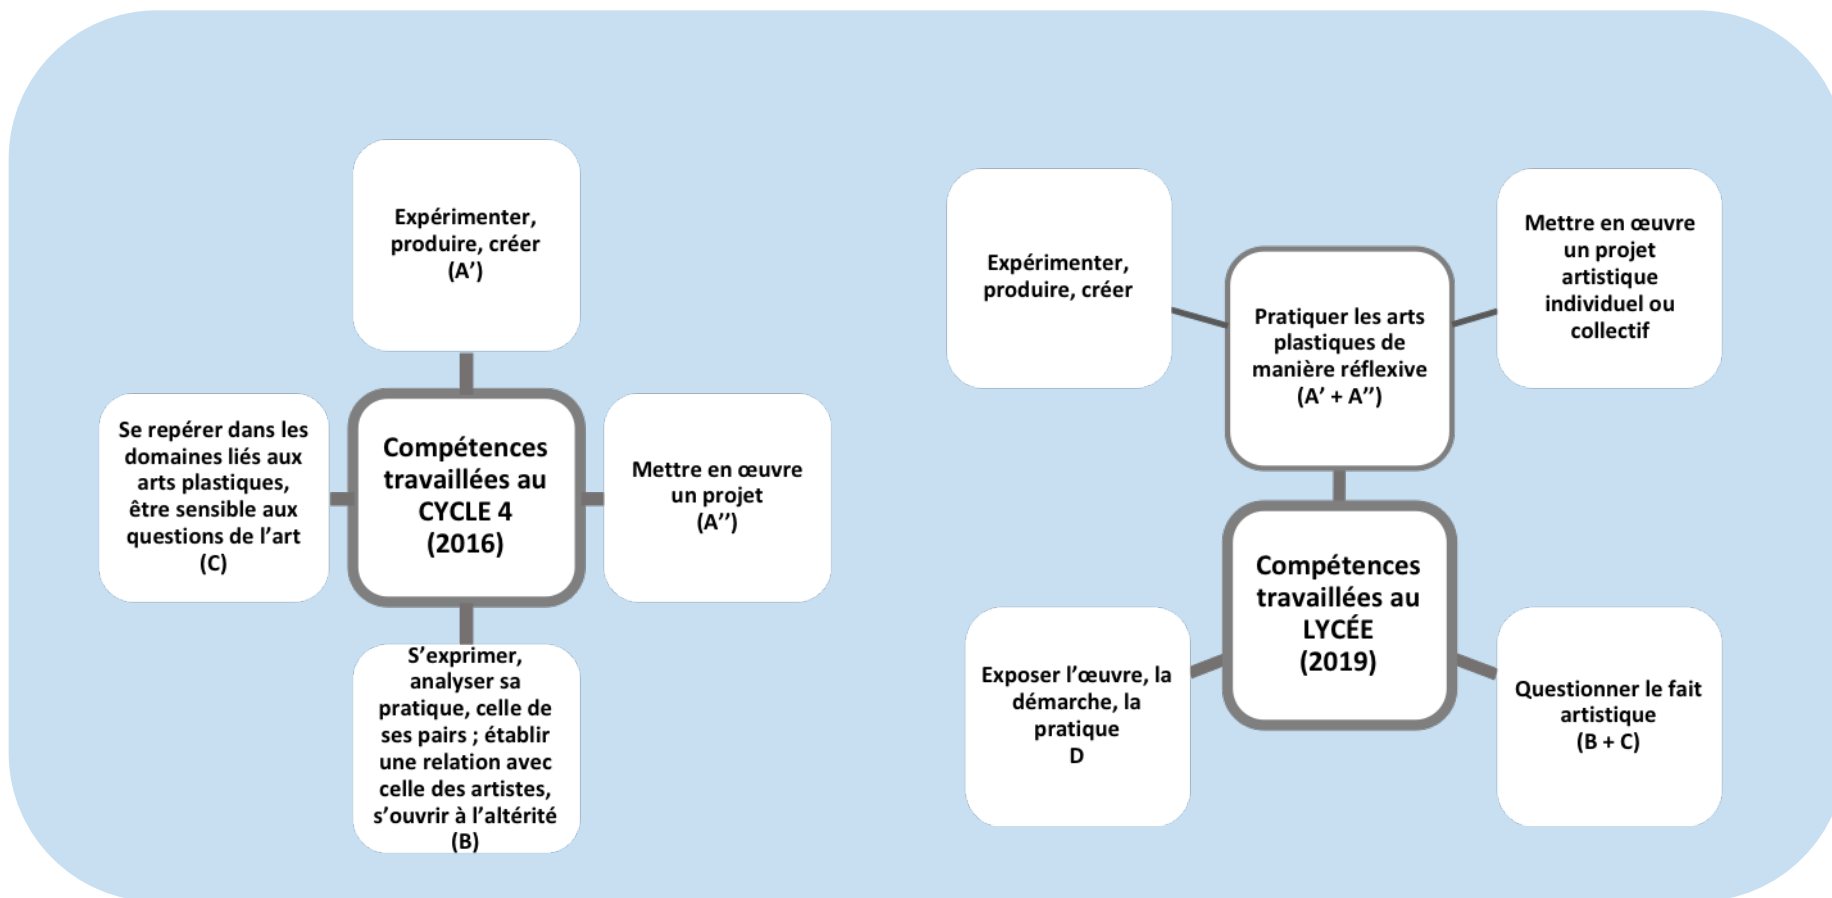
Expérimenter, produire, créer (A')

Se repérer dans les domaines liés aux arts plastiques, être sensible aux questions de l'art (C)

Compétences travaillées au CYCLE 4 (2016)

Mettre en œuvre un projet (A'')

S'exprimer, analyser sa pratique, celle de ses pairs ; établir une relation avec celle des artistes, s'ouvrir à l'altérité (B)

Expérimenter, produire, créer

Pratiquer les arts plastiques de manière réflexive (A' + A'')

Mettre en œuvre un projet artistique individuel ou collectif

Compétences travaillées au LYCÉE (2019)

Exposer l'œuvre, la démarche, la pratique D

Questionner le fait artistique (B + C)